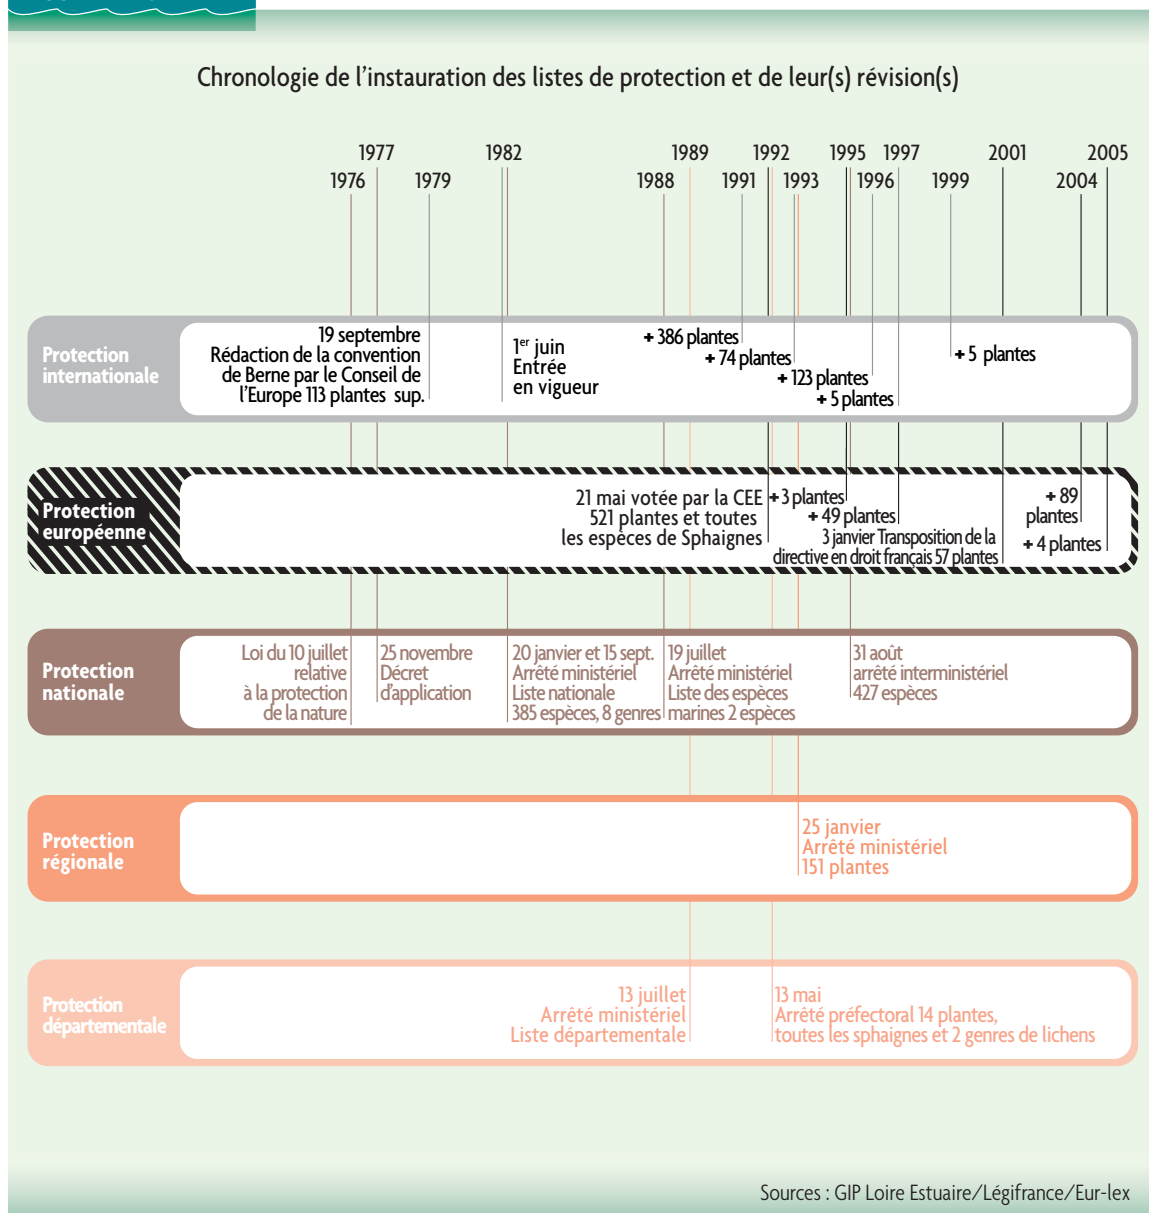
Chronologie de l'instauration des listes de protection et de leur(s) révision(s)

1977 1982 1989 1992 1995 1997 2001 2005
1976 1979 1988 1991 1993 1996 1999 2004

Protection internationale

19 septembre
Rédaction de la convention de Berne par le Conseil de l'Europe 113 plantes sup.

1$^{er}$ juin
Entrée en vigueur

+ 386 plantes
+ 74 plantes
+ 123 plantes
+ 5 plantes
+ 5 plantes

Protection européenne

21 mai votée par la CEE
521 plantes et toutes les espèces de Sphaignes
+ 3 plantes
+ 49 plantes
3 janvier Transposition de la directive en droit français 57 plantes
+ 89 plantes
+ 4 plantes

Protection nationale

Loi du 10 juillet relative à la protection de la nature
25 novembre Décret d'application
20 janvier et 15 sept. Arrêté ministériel Liste nationale 385 espèces, 8 genres
19 juillet Arrêté ministériel Liste des espèces marines 2 espèces
31 août arrêté interministériel 427 espèces

Protection régionale

25 janvier
Arrêté ministériel
151 plantes

Protection départementale

13 juillet
Arrêté ministériel
Liste départementale

13 mai
Arrêté préfectoral 14 plantes, toutes les sphaignes et 2 genres de lichens

Sources : GIP Loire Estuaire/Légifrance/Eur-lex